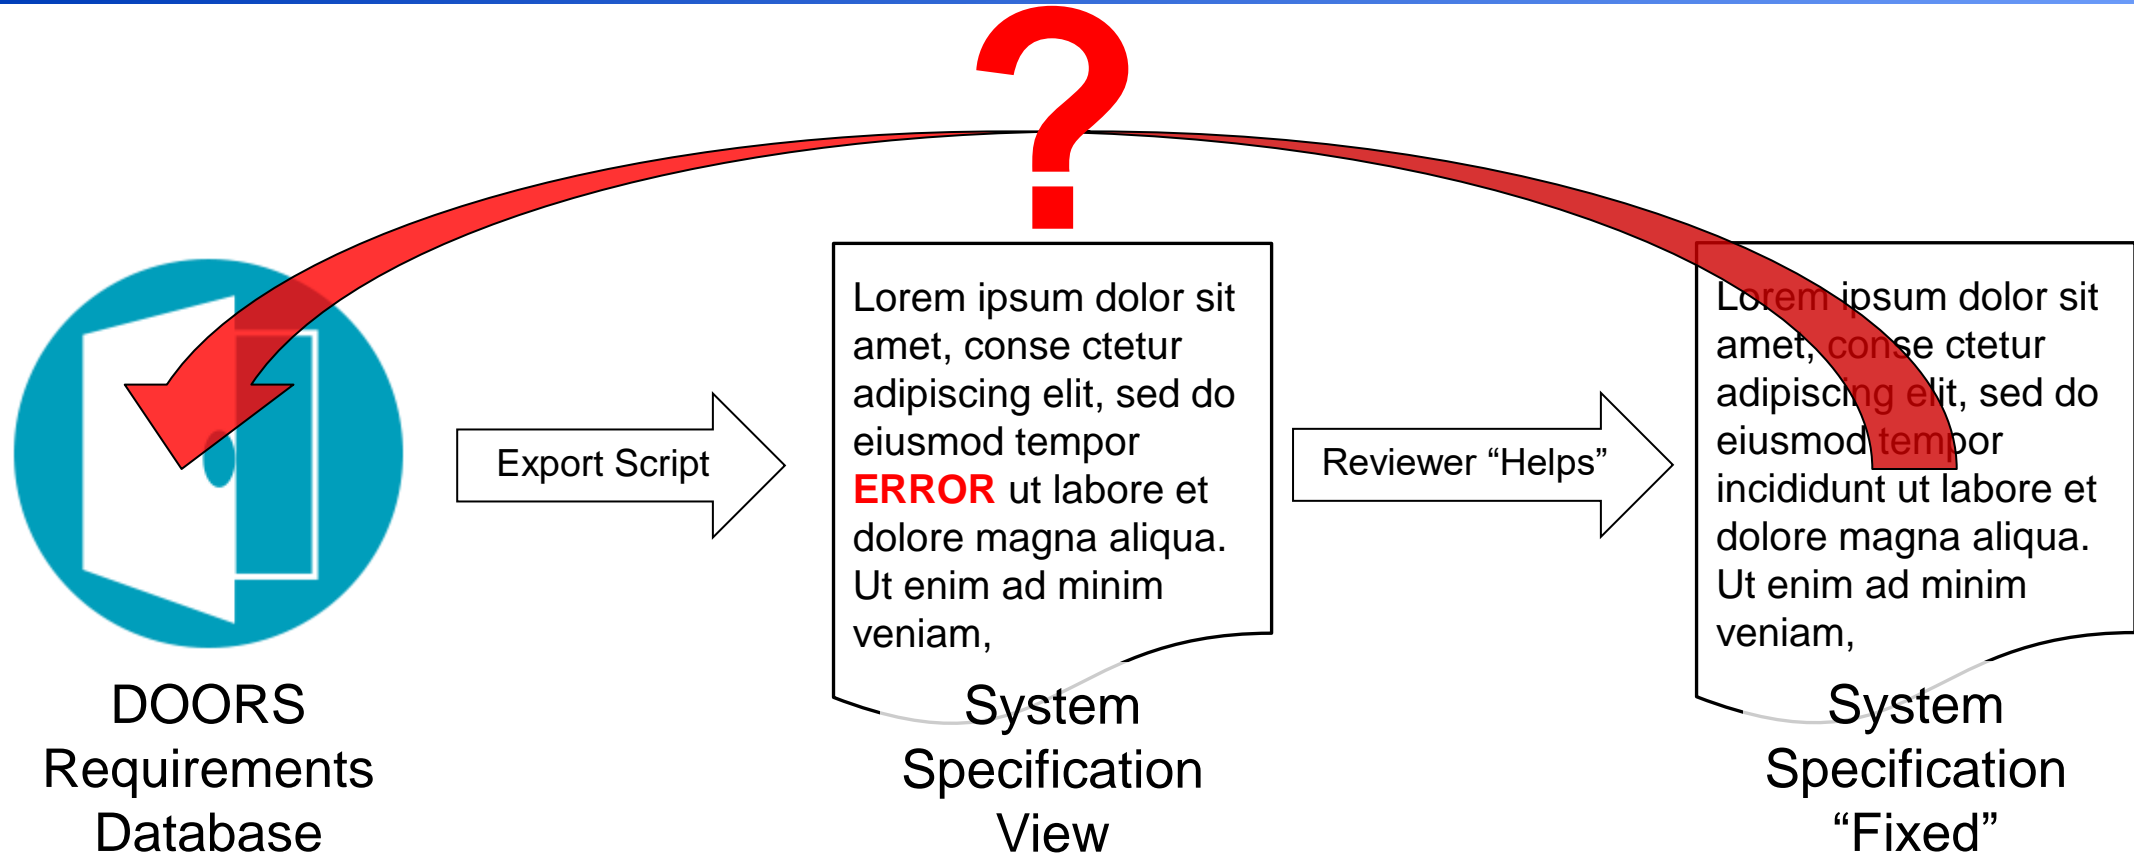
?

DOORS Requirements Database

Export Script

Lorem ipsum dolor sit amet, conse ctetur adipiscing elit, sed do eiusmod tempor ERROR ut labore et dolore magna aliqua. Ut enim ad minim veniam,

System Specification View

Reviewer “Helps”

Lorem ipsum dolor sit amet, conse ctetur adipiscing elit, sed do eiusmod tempor incididunt ut labore et dolore magna aliqua. Ut enim ad minim veniam,

System Specification “Fixed”